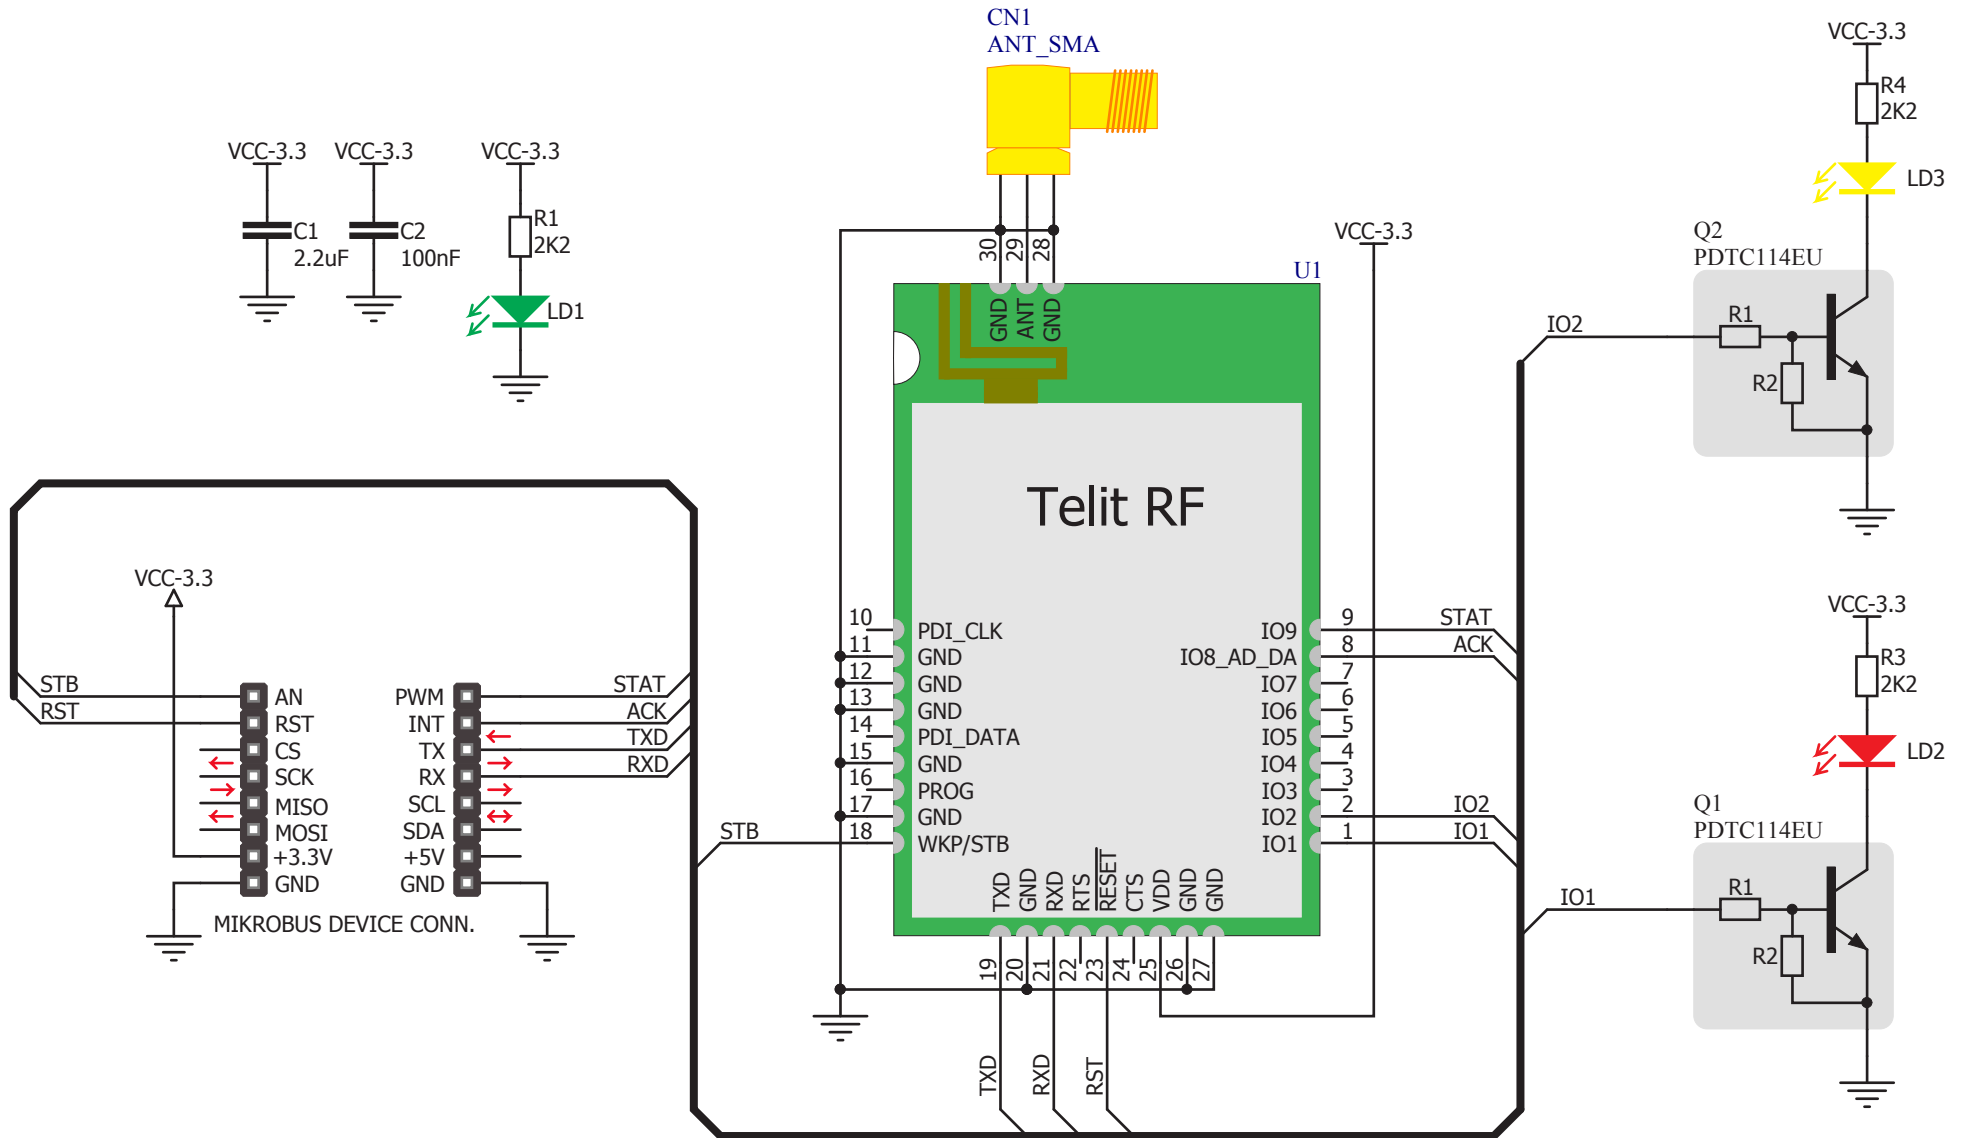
CN1
ANT_SMA

VCC-3.3
R4
2K2
LD3

VCC-3.3 VCC-3.3 VCC-3.3
C1 2.2uF
C2 100nF
R1 2K2
LD1

30 29 28
GND ANT GND
U1
VCC-3.3

Q2
PDTC114EU
IO2
R1
R2

Telit RF

VCC-3.3

STB
RST
AN
RST
CS
SCK
MISO
MOSI
+3.3V
GND
PWM
INT
TX
RX
SCL
SDA
+5V
GND
STAT
ACK
TXD
RXD
MIKROBUS DEVICE CONN.

STB

10 PDI_CLK
11 GND
12 GND
13 GND
14 PDI_DATA
15 GND
16 PROG
17 GND
18 WKP/STB

IO9 9
IO8_AD_DA 8
IO7 7
IO6 6
IO5 5
IO4 4
IO3 3
IO2 2
IO1 1

STAT
ACK
IO2
IO1

TXD GND RXD RTS RESET CTS VDD GND GND
19 20 21 22 23 24 25 26 27

TXD RXD RST

VCC-3.3
R3
2K2
LD2
Q1
PDTC114EU
IO1
R1
R2